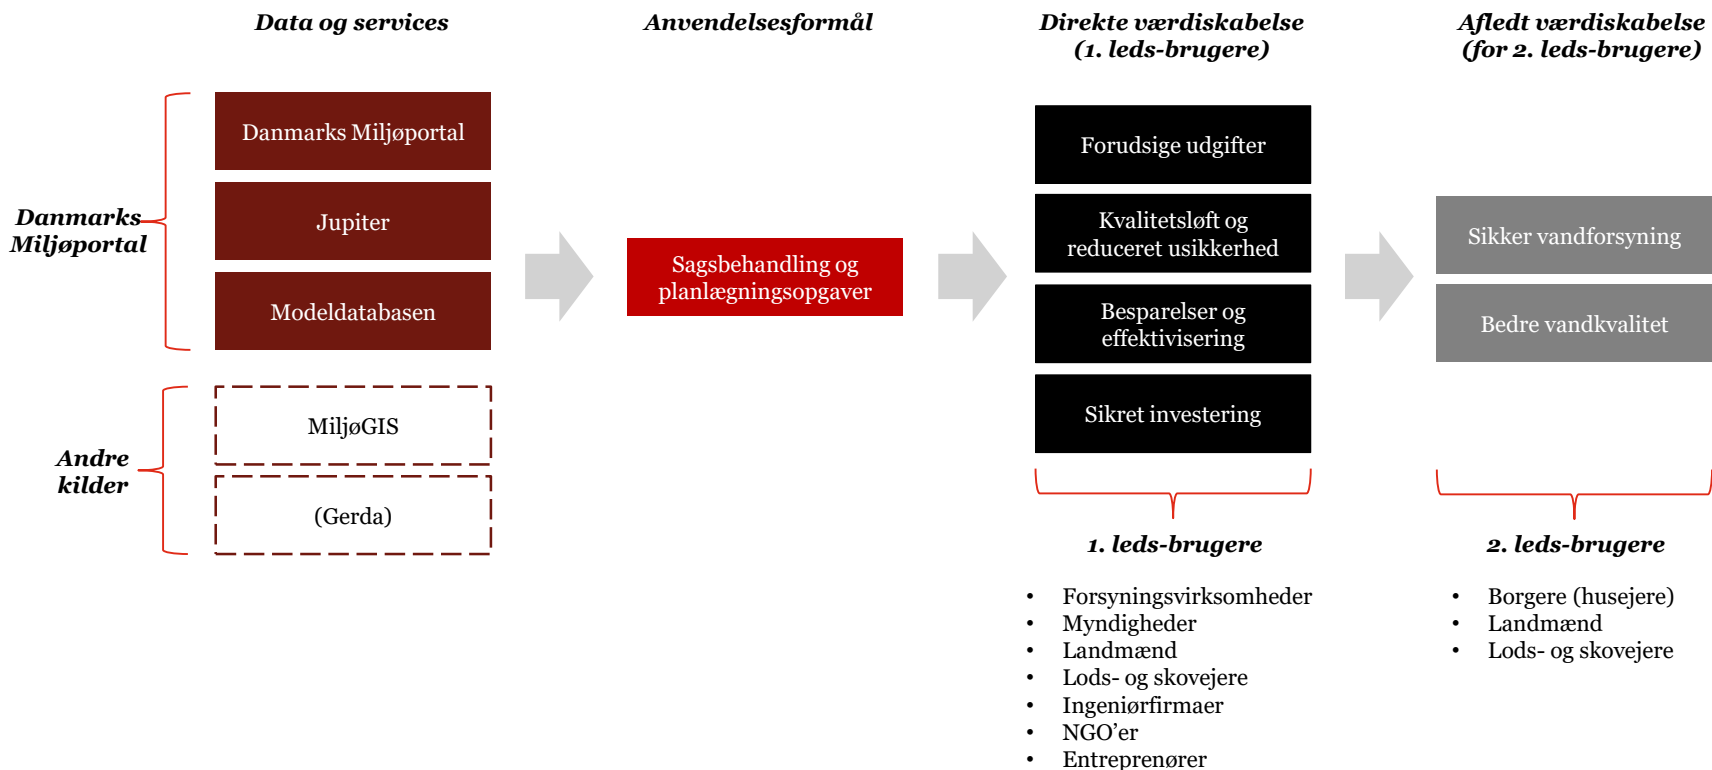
Data og services

Danmarks Miljøportal

Danmarks Miljøportal

Jupiter

Modeldatabasen

Andre kilder

MiljøGIS

(Gerda)

Anvendelsesformål

Sagsbehandling og planlægningsopgaver

Direkte værdiskabelse (1. leds-brugere)

Forudsige udgifter

Kvalitetsløft og reduceret usikkerhed

Besparelser og effektivisering

Sikret investering

1. leds-brugere

- Forsyningsvirksomheder
- Myndigheder
- Landmænd
- Lods- og skovejere
- Ingeniørfirmaer
- NGO'er
- Entreprenører

Afledt værdiskabelse (for 2. leds-brugere)

Sikker vandforsyning

Bedre vandkvalitet

2. leds-brugere

- Borgere (husejere)
- Landmænd
- Lods- og skovejere